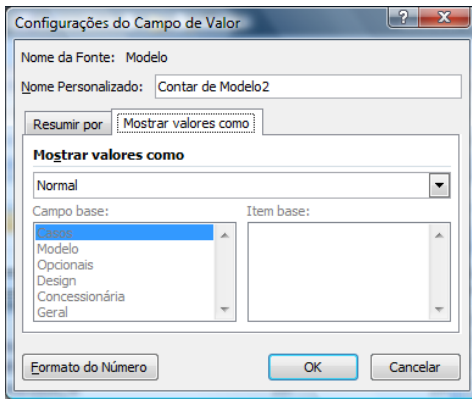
Configurações do Campo de Valor

Nome da Fonte: Modelo

Nome Personalizado: Contar de Modelo2

Resumir por | Mostrar valores como

Mostrar valores como

Normal

Campo base:

Casos
Modelo
Opcionais
Design
Concessionária
Geral

Item base:

Formato do Número

OK

Cancelar